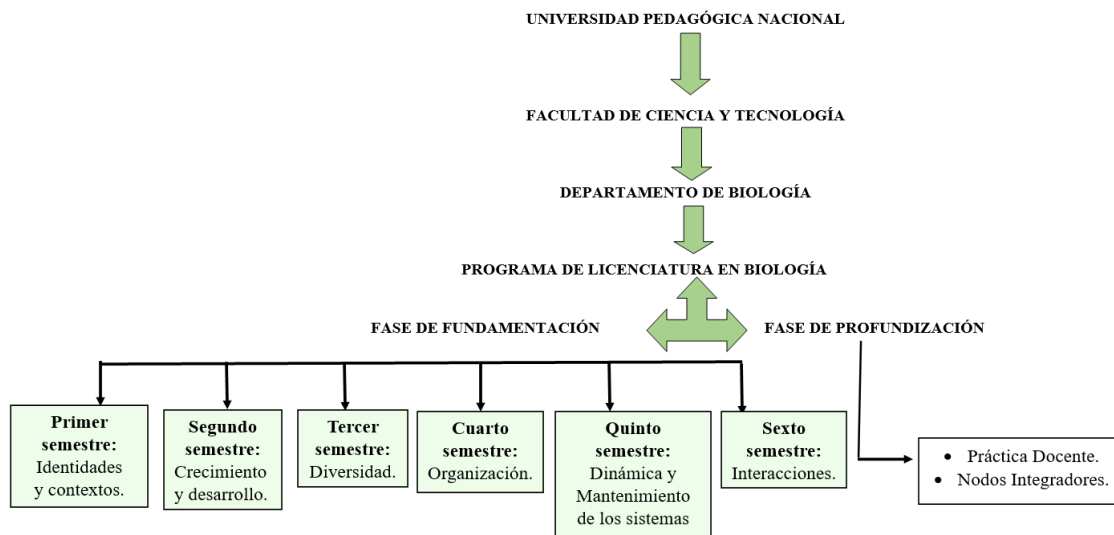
UNIVERSIDAD PEDAGÓGICA NACIONAL

FACULTAD DE CIENCIA Y TECNOLOGÍA

DEPARTAMENTO DE BIOLOGÍA

PROGRAMA DE LICENCIATURA EN BIOLOGÍA

FASE DE FUNDAMENTACIÓN

FASE DE PROFUNDIZACIÓN

**Primer semestre:** Identidades y contextos.

**Segundo semestre:** Crecimiento y desarrollo.

**Tercer semestre:** Diversidad.

**Cuarto semestre:** Organización.

**Quinto semestre:** Dinámica y Mantenimiento de los sistemas

**Sexto semestre:** Interacciones.

- Práctica Docente.
- Nodos Integradores.